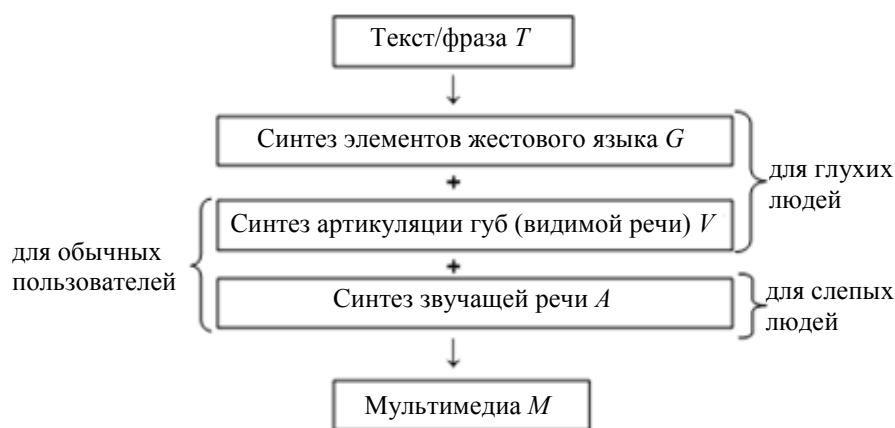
Текст/фраза $T$

Синтез элементов жестового языка $G$

для глухих людей

+

Синтез артикуляции губ (видимой речи) $V$

для обычных пользователей

+

Синтез звучащей речи $A$

для слепых людей

Мультимедиа $M$